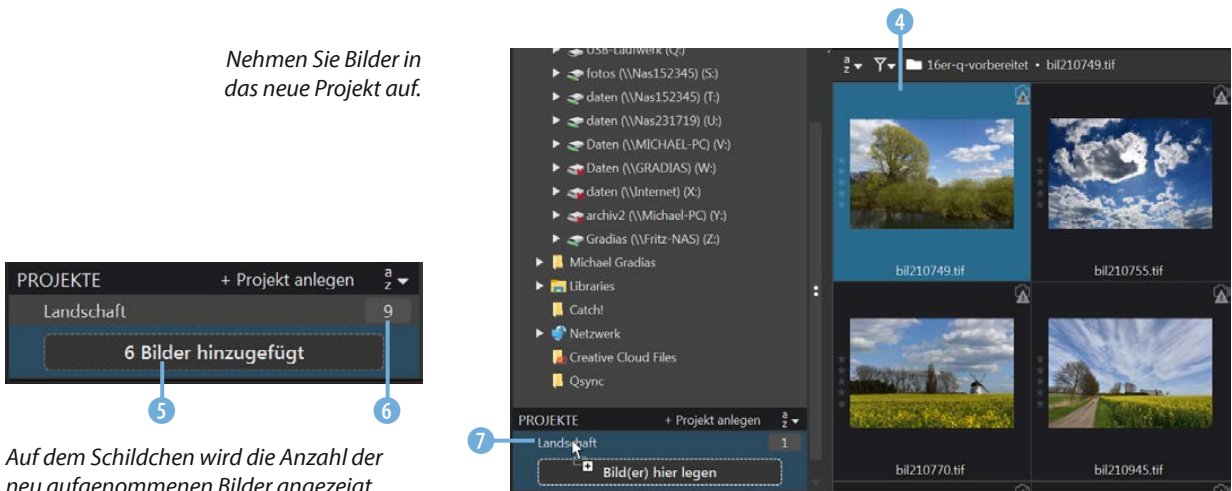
Nehmen Sie Bilder in das neue Projekt auf.

PROJEKTE + Projekt anlegen
Landschaft 9
6 Bilder hinzugefügt
5
6

Auf dem Schildchen wird die Anzahl der neu aufgenommenen Bilder angezeigt.

USB-Laufwerk (Q:)
fotos (\\Nas152345) (S:)
daten (\\Nas152345) (T:)
daten (\\Nas231719) (U:)
Daten (\\MICHAEL-PC) (V:)
Daten (\\GRADIAS) (W:)
daten (\\Internet) (X:)
archiv2 (\\Michael-PC) (Y:)
Gradias (\\Fritz-NAS) (Z:)
Michael Gradias
Libraries
Catch!
Netzwerk
Creative Cloud Files
Qsync
PROJEKTE + Projekt anlegen
7
Landschaft 1
Bild(er) hier legen

4
16er-q-vorbereitet • bil210749.tif
bil210749.tif
bil210755.tif
bil210770.tif
bil210945.tif